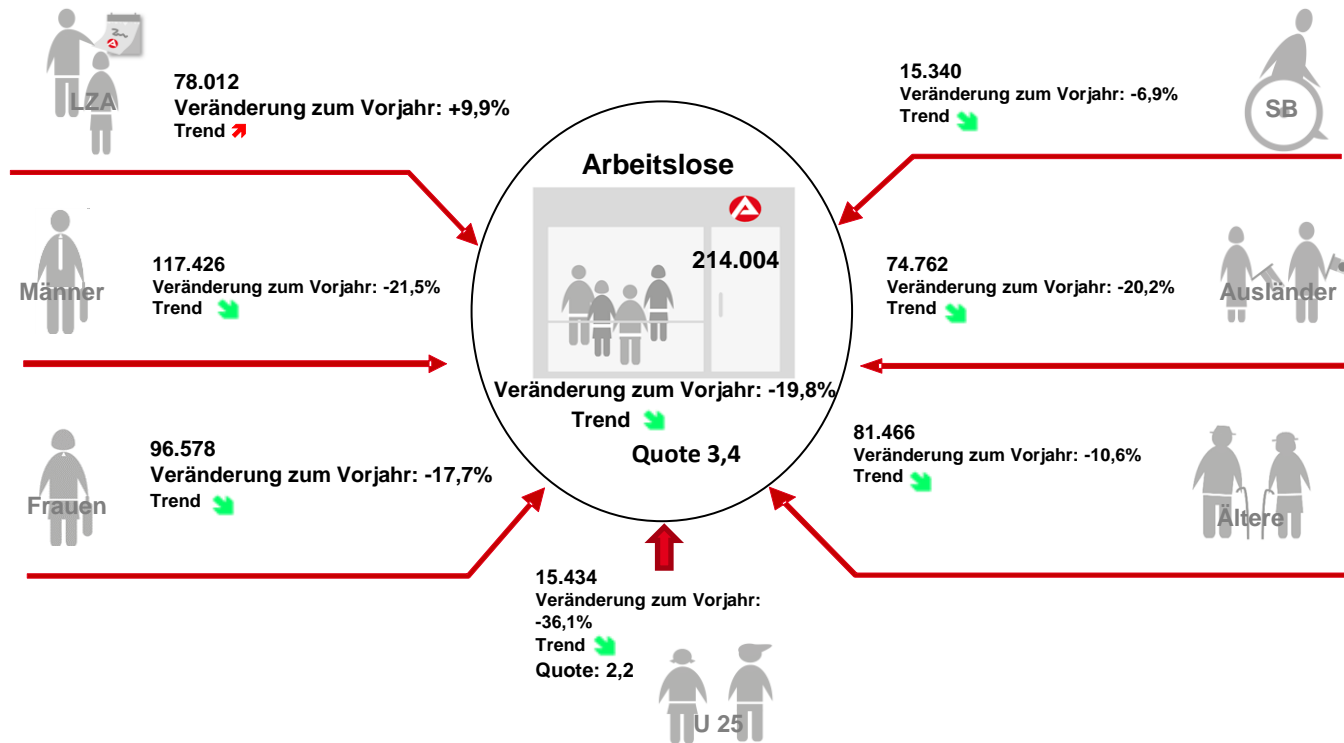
LZA

78.012
Veränderung zum Vorjahr: +9,9%
Trend

15.340
Veränderung zum Vorjahr: -6,9%
Trend

SB

Arbeitslose

214.004

Männer

117.426
Veränderung zum Vorjahr: -21,5%
Trend

74.762
Veränderung zum Vorjahr: -20,2%
Trend

Ausländer

Veränderung zum Vorjahr: -19,8%
Trend

Quote 3,4

Frauen

96.578
Veränderung zum Vorjahr: -17,7%
Trend

81.466
Veränderung zum Vorjahr: -10,6%
Trend

Ältere

15.434
Veränderung zum Vorjahr: -36,1%
Trend
Quote: 2,2

U 25